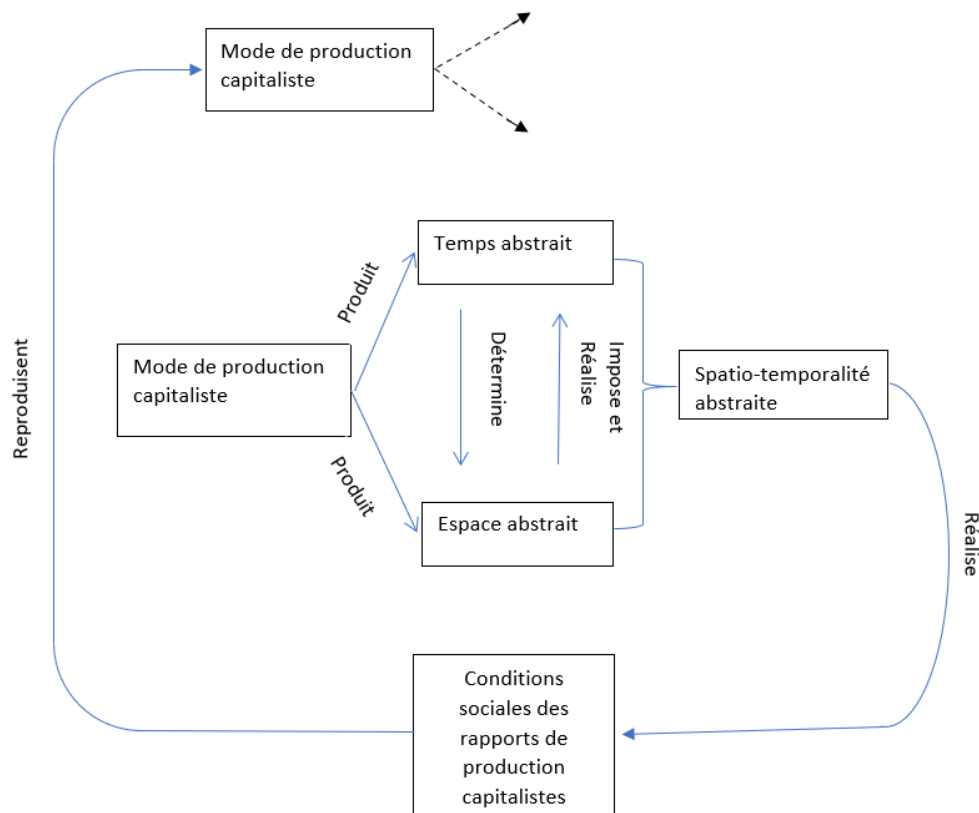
Mode de production capitaliste

Reproduisent

Produit

Temps abstrait

Mode de production capitaliste

Détermine

Impose et Réalise

Spatio-temporalité abstraite

Produit

Espace abstrait

Réalise

Conditions sociales des rapports de production capitalistes